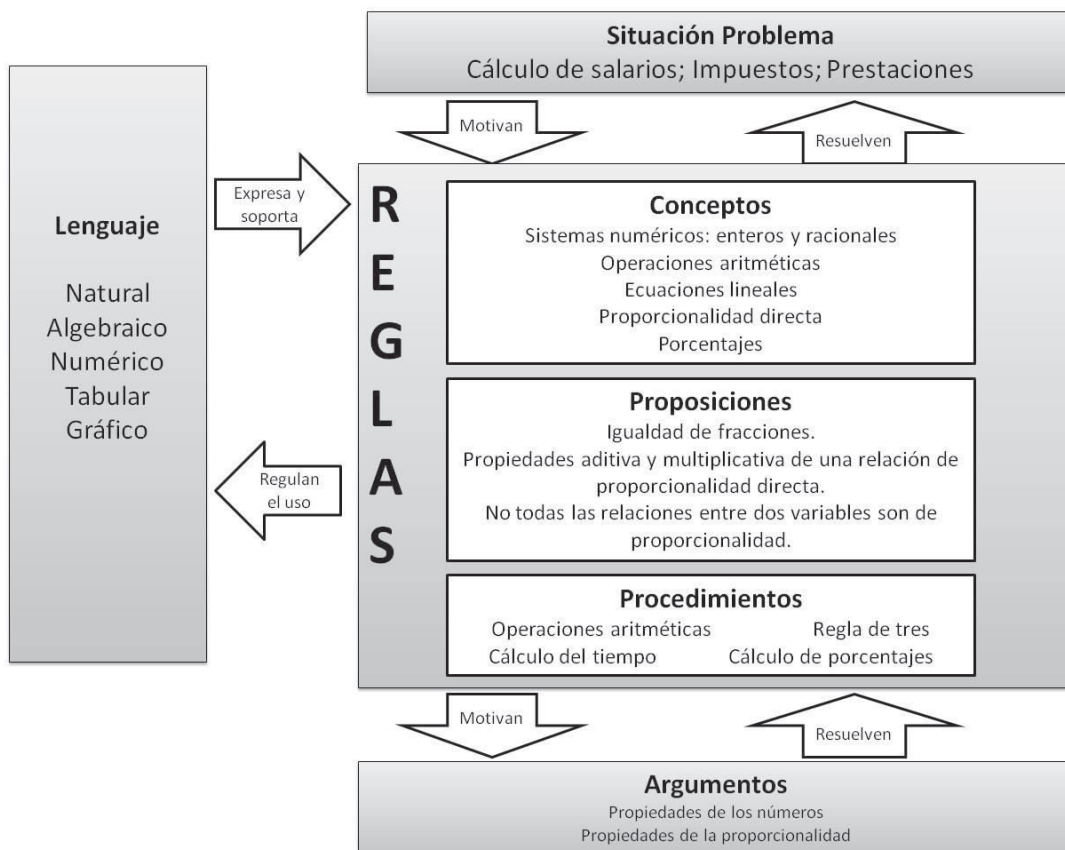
Situación Problema
Cálculo de salarios; Impuestos; Prestaciones

Motivan

Resuelven

Lenguaje

Natural
Algebraico
Numérico
Tabular
Gráfico

Expresa y soporta

Regulan el uso

R
E
G
L
A
S

Conceptos
Sistemas numéricos: enteros y racionales
Operaciones aritméticas
Ecuaciones lineales
Proporcionalidad directa
Porcentajes

Proposiciones
Igualdad de fracciones.
Propiedades aditiva y multiplicativa de una relación de proporcionalidad directa.
No todas las relaciones entre dos variables son de proporcionalidad.

Procedimientos
Operaciones aritméticas
Regla de tres
Cálculo del tiempo
Cálculo de porcentajes

Motivan

Resuelven

Argumentos
Propiedades de los números
Propiedades de la proporcionalidad